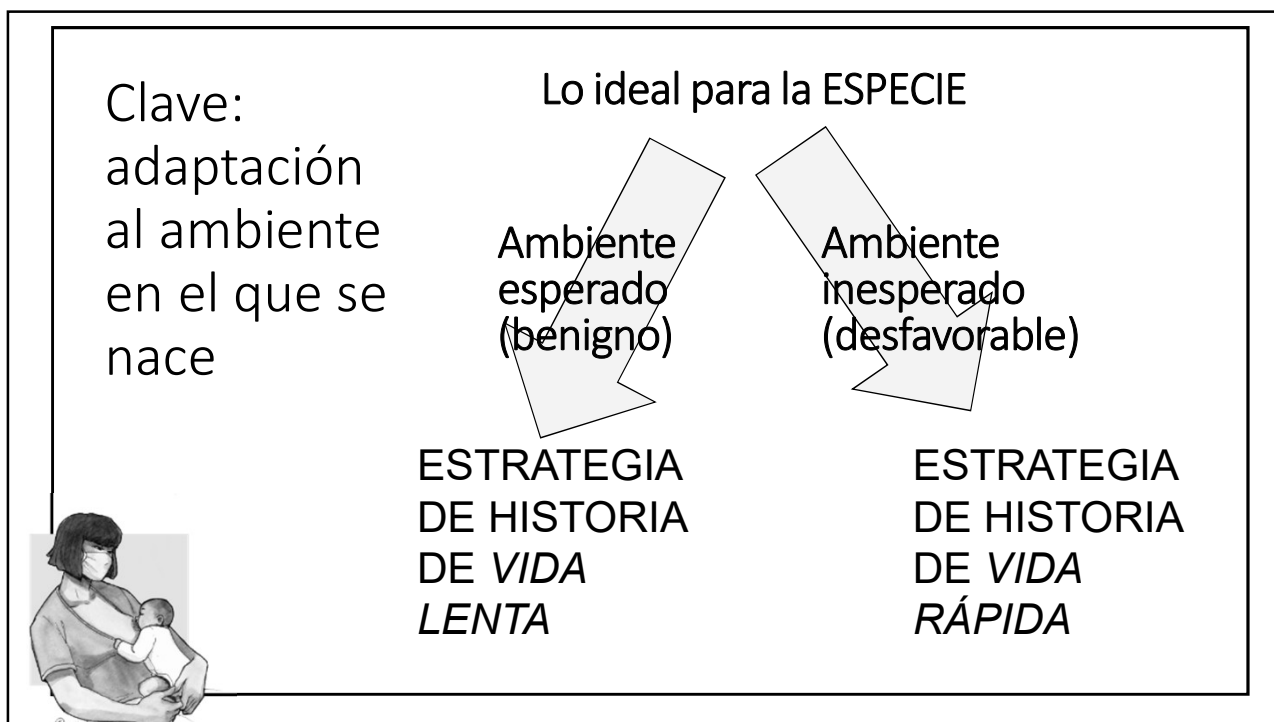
Clave: adaptación al ambiente en el que se nace

Lo ideal para la ESPECIE

Ambiente esperado (benigno)

Ambiente inesperado (desfavorable)

ESTRATEGIA DE HISTORIA DE *VIDA LENTA*

ESTRATEGIA DE HISTORIA DE *VIDA RÁPIDA*